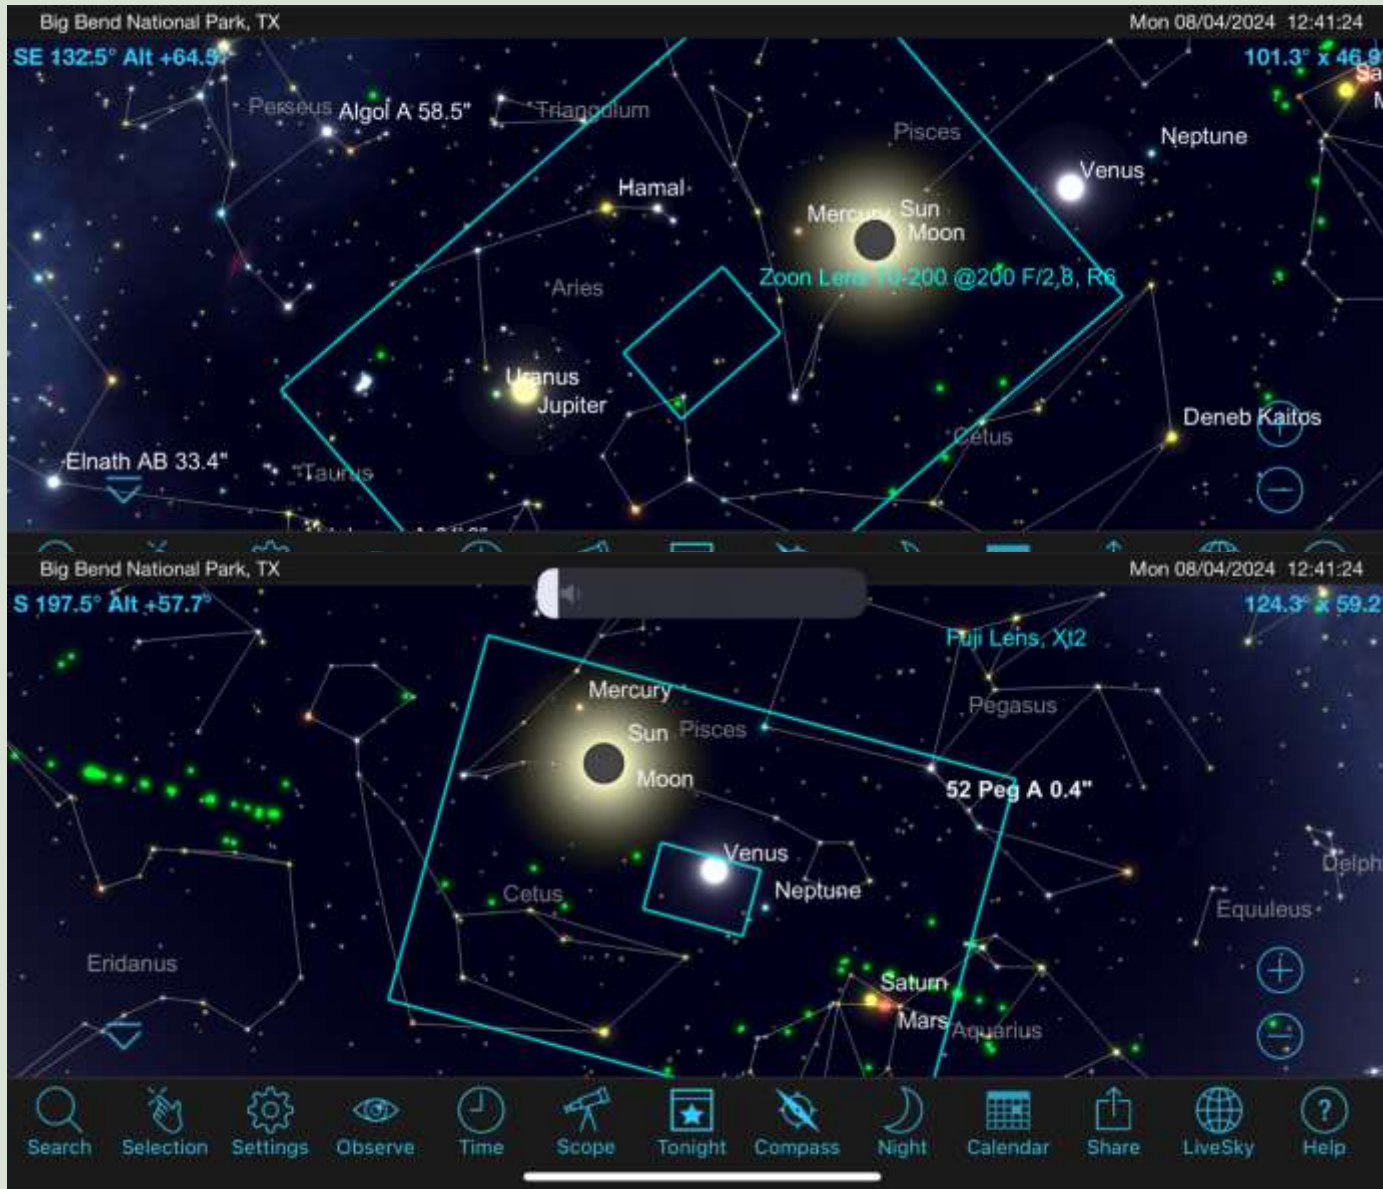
Big Bend National Park, TX
Mon 08/04/2024 12:41:24
SE 132.5° Alt +64.5°
101.3° x 46.9
Perseus Algol A 58.5"
Triangulum
Pisces
Neptune
Venus
Hamal
Mercury Sun
Moon
Zoon Lens 70-200 @200 F/2,8, R6
Aries
Uranus
Jupiter
Deneb Kaitos
Cetus
Elnath AB 33.4"
Taurus

Big Bend National Park, TX
Mon 08/04/2024 12:41:24
S 197.5° Alt +57.7°
124.3° x 59.2
Fuji Lens, Xt2
Mercury
Pegasus
Sun Pisces
Moon
52 Peg A 0.4"
Venus
Neptune
Cetus
Delph
Equuleus
Eridanus
Saturn
Mars Aquarius
Search Selection Settings Observe Time Scope Tonight Compass Night Calendar Share LiveSky Help